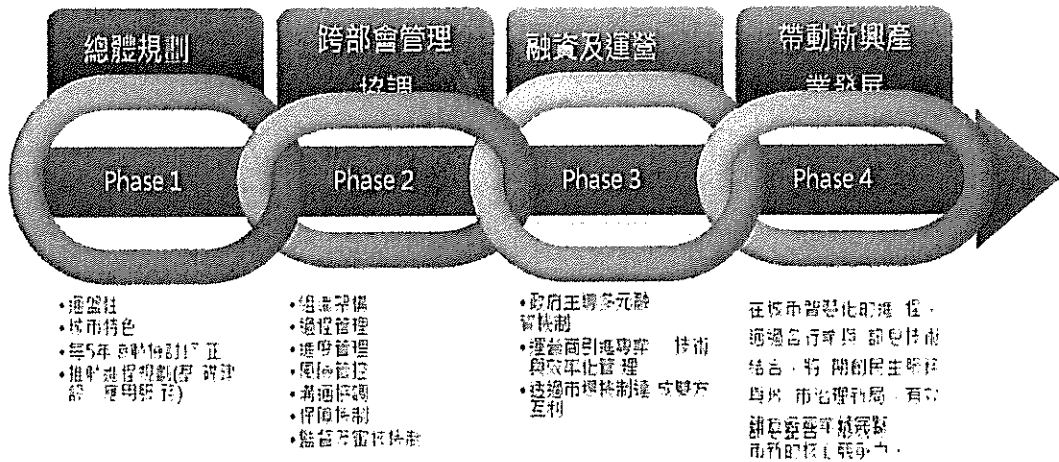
總體規劃

跨部會管理協調

融資及運營

帶動新興產業發展

Phase 1

Phase 2

Phase 3

Phase 4

•通盤性
•城市特色
•每5年 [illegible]
•推動進程規劃(基 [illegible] 設 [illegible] 服務)

•組織架構
•過程管理
•進度管理
•風險管控
•溝通協調
•保障機制
•監督考核機制

•政府主導多元融資機制
•運營商引進專業 技術與效率化管理
•透過市場機制達成雙方互利

在城市智慧化的推 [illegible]，
通過合作單位 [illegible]
結合，將 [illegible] 民生服務
與政 市治理 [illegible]，有效
讓 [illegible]
市的 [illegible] 爭力。